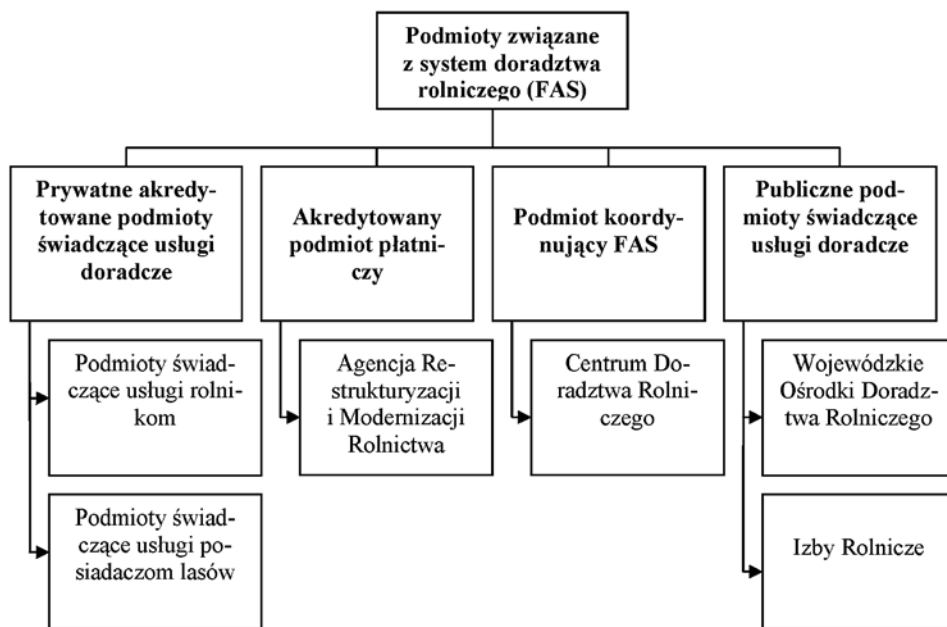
Podmioty związane z system doradztwa rolniczego (FAS)

Prywatne akredytowane podmioty świadczące usługi doradcze

Akredytowany podmiot płatniczy

Podmiot koordynujący FAS

Publiczne podmioty świadczące usługi doradcze

Podmioty świadczące usługi rolnikom

Podmioty świadczące usługi posiadaczom lasów

Agencja Restrukturyzacji i Modernizacji Rolnictwa

Centrum Doradztwa Rolniczego

Wojewódzkie Ośrodki Doradztwa Rolniczego

Izby Rolnicze